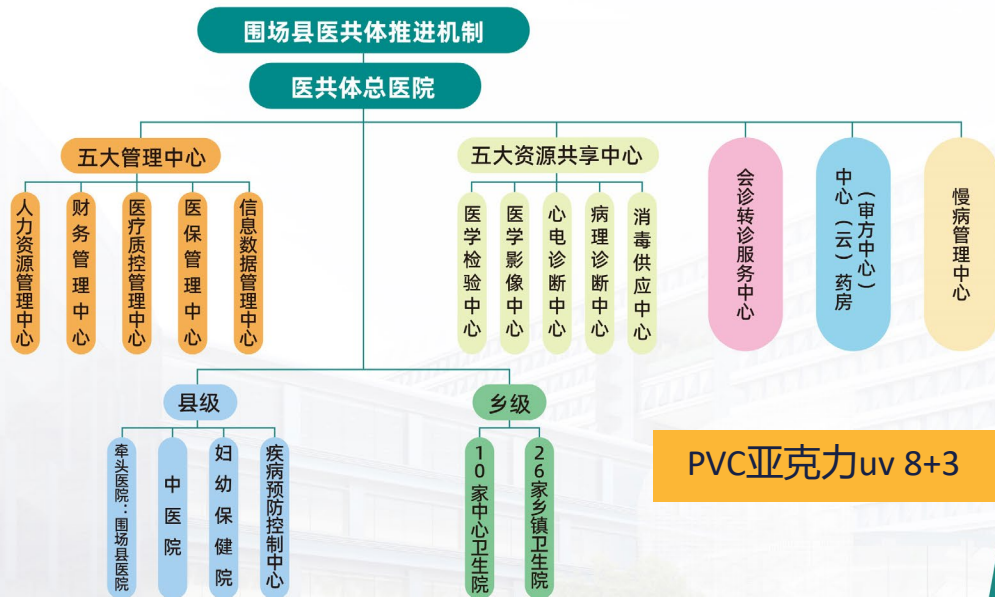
围场县医共体推进机制

医共体总医院

五大管理中心

人力资源管理中心

财务管理中心

医疗质控管理中心

医保管理中心

信息数据管理中心

五大资源共享中心

医学检验中心

医学影像中心

心电诊断中心

病理诊断中心

消毒供应中心

会诊转诊服务中心

中心（云）药房（审方中心）

慢病管理中心

县级

牵头医院：围场县医院

中医院

妇幼保健院

疾病预防控制中心

乡级

10家中心卫生院

26家乡镇卫生院

PVC亚克力uv 8+3